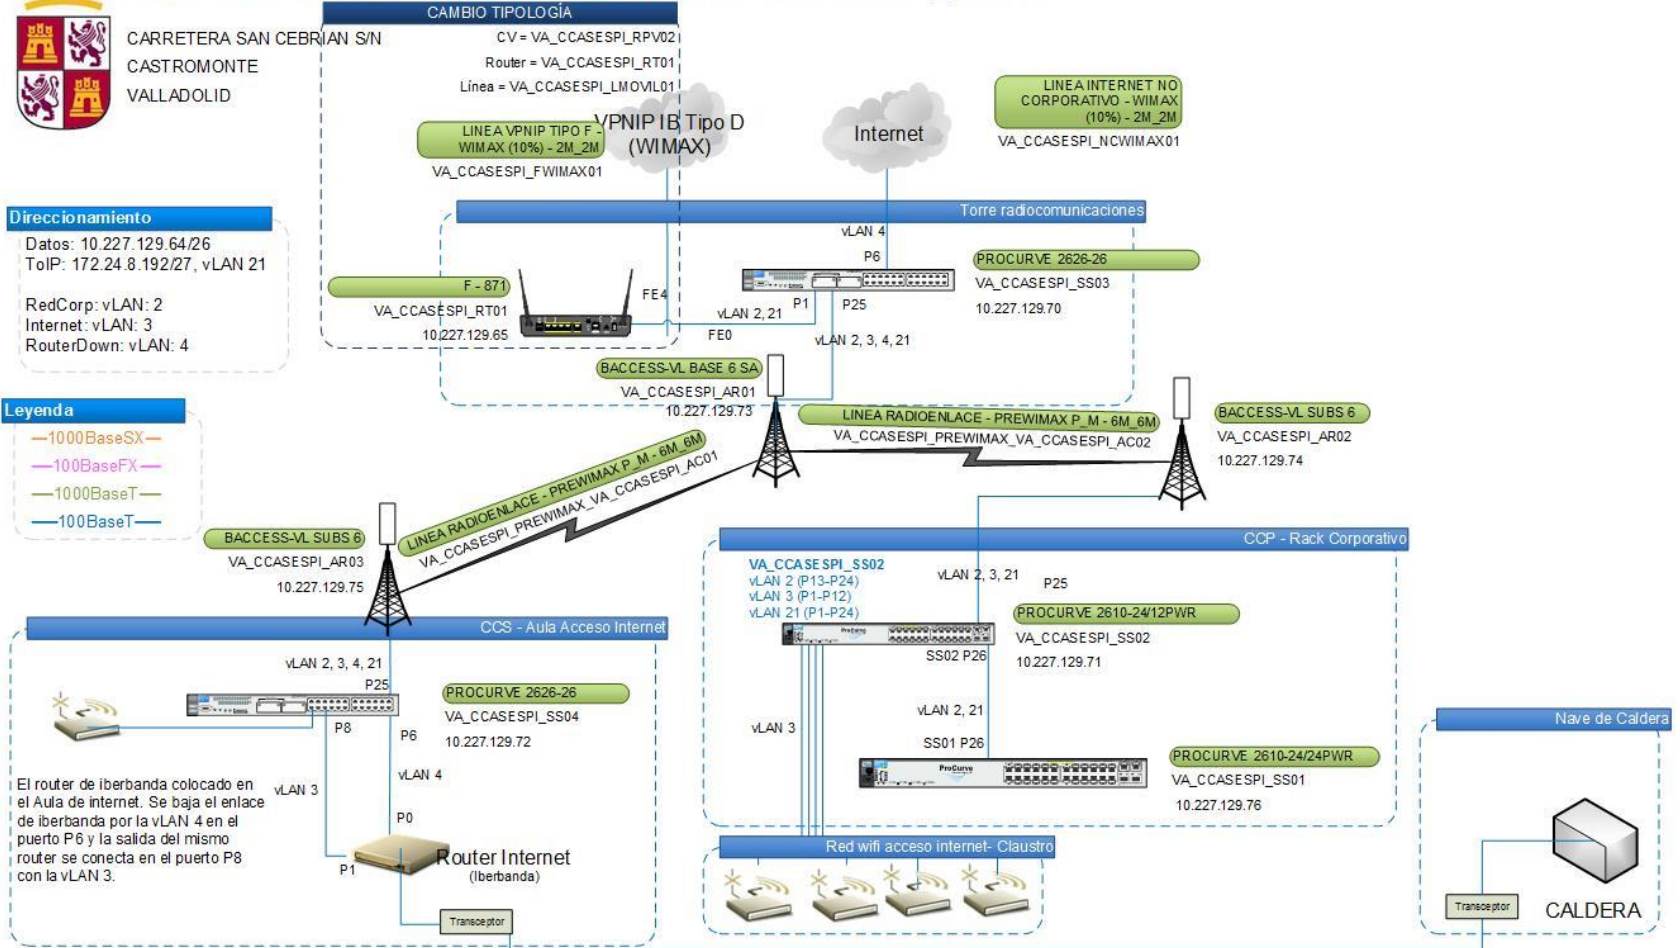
CARRETERA SAN CEBRIAN S/N
CASTROMONTE
VALLADOLID

CAMBIO TIPOLOGÍA
CV = VA_CCASESPI_RPV02
Router = VA_CCASESPI_RT01
Línea = VA_CCASESPI_LMOVIL01

LINEA VPNIP TIPO F - WIMAX (10%) - 2M_2M
VA_CCASESPI_FWIMAX01

VPNIP IB Tipo D (WIMAX)

Internet

LINEA INTERNET NO CORPORATIVO - WIMAX (10%) - 2M_2M
VA_CCASESPI_NCWIMAX01

Direccionamiento
Datos: 10.227.129.64/26
ToIP: 172.24.8.192/27, vLAN 21

RedCorp: vLAN: 2
Internet: vLAN: 3
RouterDown: vLAN: 4

Torre radiocomunicaciones
vLAN 4
P6
PROCURVE 2626-26
VA_CCASESPI_SS03
10.227.129.70
F - 871
VA_CCASESPI_RT01
10.227.129.65
FE4
vLAN 2, 21
P1
P25
FE0
vLAN 2, 3, 4, 21
BACCESS-VL BASE 6 SA
VA_CCASESPI_AR01
10.227.129.73

Leyenda
1000BaseSX
100BaseFX
1000BaseT
100BaseT

LINEA RADIOENLACE - PREWIMAX P_M - 6M_6M
VA_CCASESPI_PREWIMAX_VA_CCASESPI_AC02
BACCESS-VL SUBS 6
VA_CCASESPI_AR02
10.227.129.74

LINEA RADIOENLACE - PREWIMAX P_M - 6M_6M
VA_CCASESPI_PREWIMAX_VA_CCASESPI_AC01

BACCESS-VL SUBS 6
VA_CCASESPI_AR03
10.227.129.75

CCP - Rack Corporativo
VA_CCASESPI_SS02
vLAN 2 (P13-P24)
vLAN 3 (P1-P12)
vLAN 21 (P1-P24)
vLAN 2, 3, 21
P25
PROCURVE 2610-24/12PWR
VA_CCASESPI_SS02
10.227.129.71
SS02 P26
vLAN 3
vLAN 2, 21
SS01 P26
PROCURVE 2610-24/24PWR
VA_CCASESPI_SS01
10.227.129.76

CCS - Aula Acceso Internet
vLAN 2, 3, 4, 21
P25
PROCURVE 2626-26
VA_CCASESPI_SS04
10.227.129.72
P8
P6
vLAN 4
vLAN 3
P0
P1
Router Internet
(Iberbanda)
Transceptor

El router de iberbanda colocado en el Aula de internet. Se baja el enlace de iberbanda por la vLAN 4 en el puerto P6 y la salida del mismo router se conecta en el puerto P8 con la vLAN 3.

Red wifi acceso internet- Claustro

Nave de Caldera
Transceptor
CALDERA